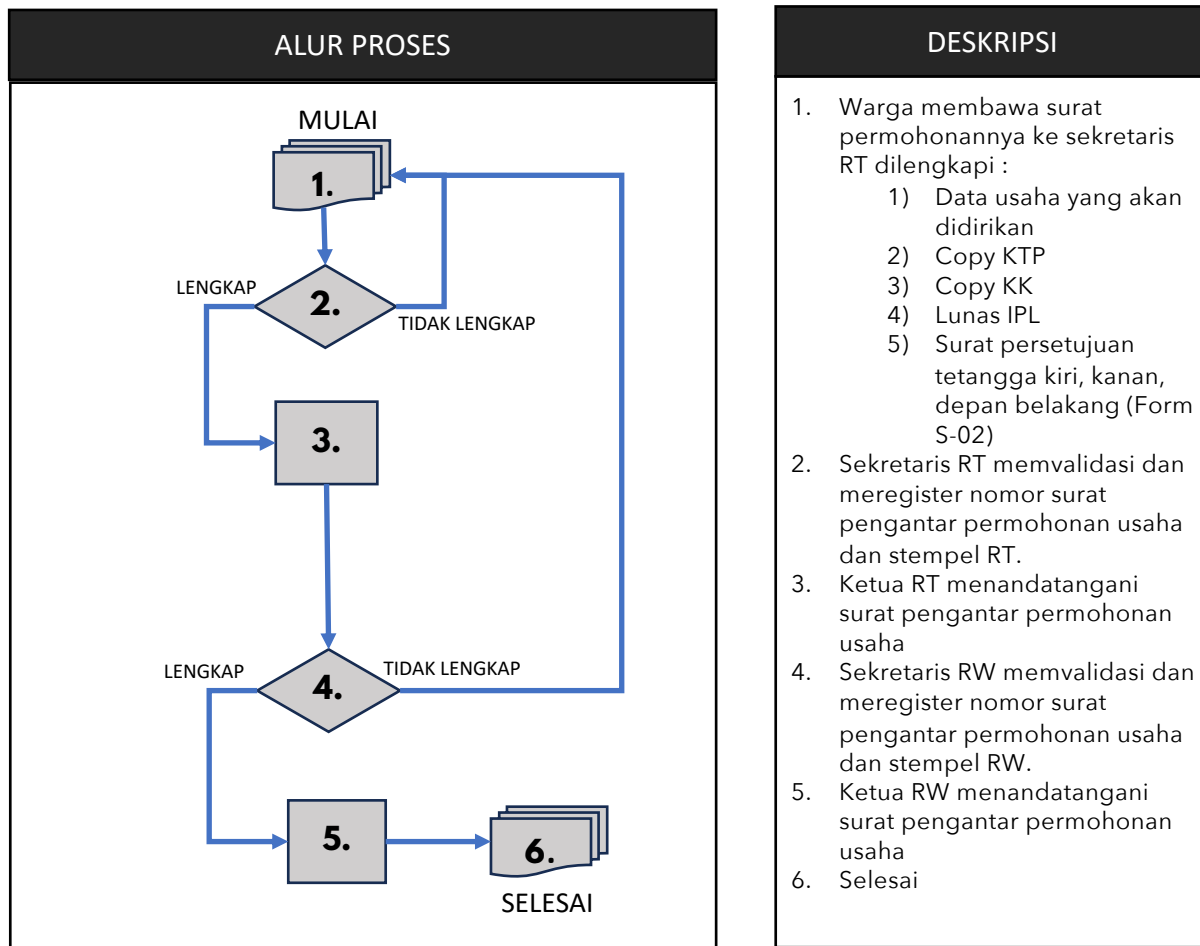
ALUR PROSES

MULAI

1.

LENGKAP

2.

TIDAK LENGKAP

3.

LENGKAP

TIDAK LENGKAP

4.

5.

6.

SELESAI

DESKRIPSI

1. Warga membawa surat permohonannya ke sekretaris RT dilengkapi :
 1) Data usaha yang akan didirikan
 2) Copy KTP
 3) Copy KK
 4) Lunas IPL
 5) Surat persetujuan tetangga kiri, kanan, depan belakang (Form S-02)
2. Sekretaris RT memvalidasi dan meregister nomor surat pengantar permohonan usaha dan stempel RT.
3. Ketua RT menandatangani surat pengantar permohonan usaha
4. Sekretaris RW memvalidasi dan meregister nomor surat pengantar permohonan usaha dan stempel RW.
5. Ketua RW menandatangani surat pengantar permohonan usaha
6. Selesai